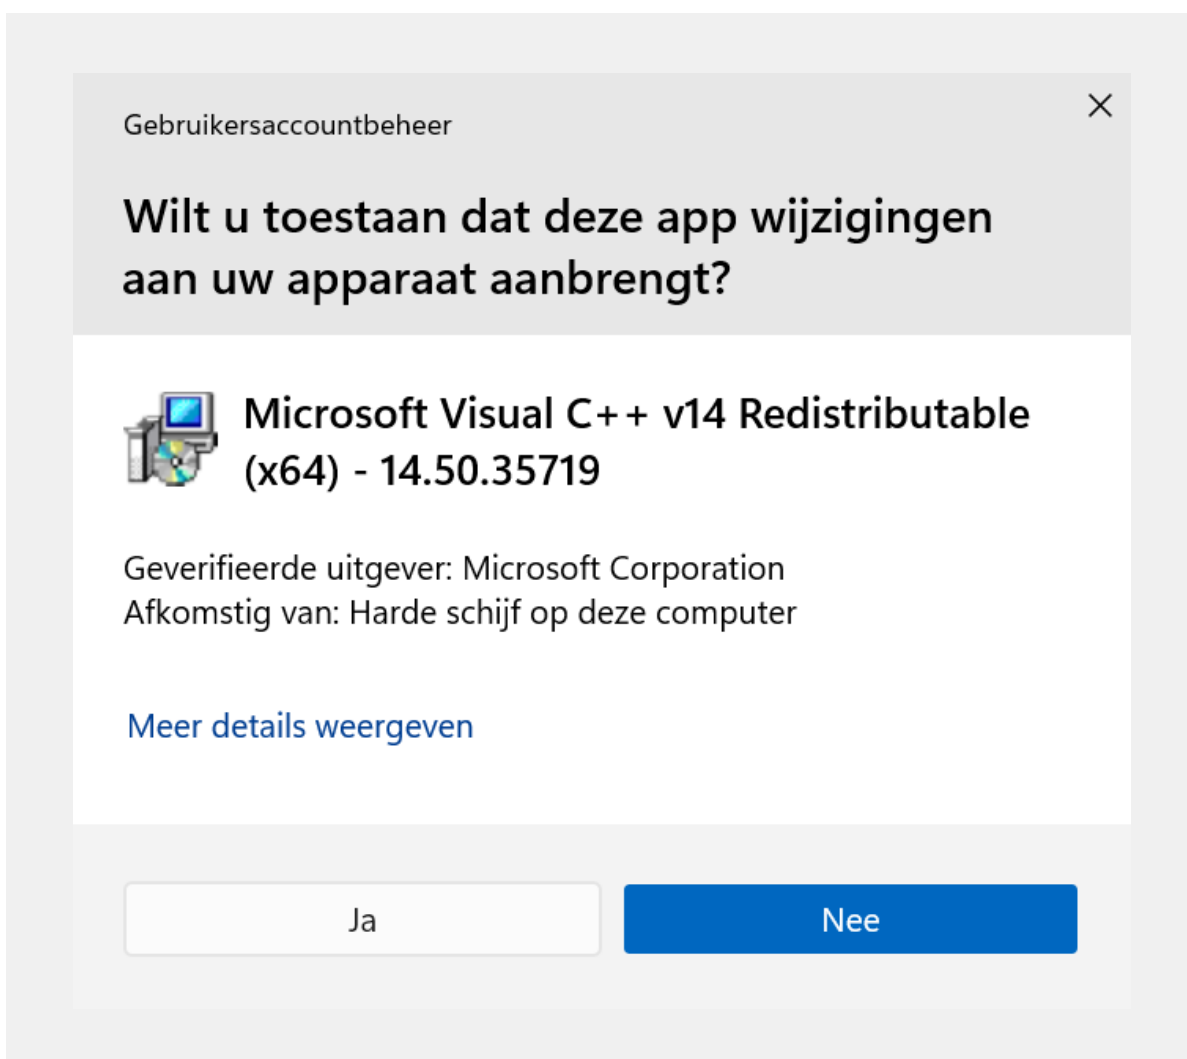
Gebruikersaccountbeheer

×

Wilt u toestaan dat deze app wijzigingen aan uw apparaat aanbrengt?

Microsoft Visual C++ v14 Redistributable (x64) - 14.50.35719

Geverifieerde uitgever: Microsoft Corporation
Afkomstig van: Harde schijf op deze computer

Meer details weergeven

Ja

Nee